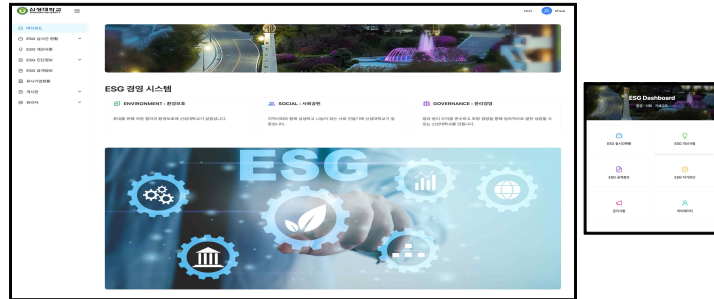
신경대학교

대시보드

ESG 실시간 현황

ESG 개선사항

ESG 진단정보

ESG 성과평가

우수사례공유

게시판

관리자

ESG 경영 시스템

ENVIRONMENT : 환경보호

SOCIAL : 사회공헌

GOVERNANCE : 윤리경영

ESG

ESG Dashboard

ESG 실시간현황

ESG 개선사항

ESG 성과평가

ESG 자가진단

공지사항

마이페이지